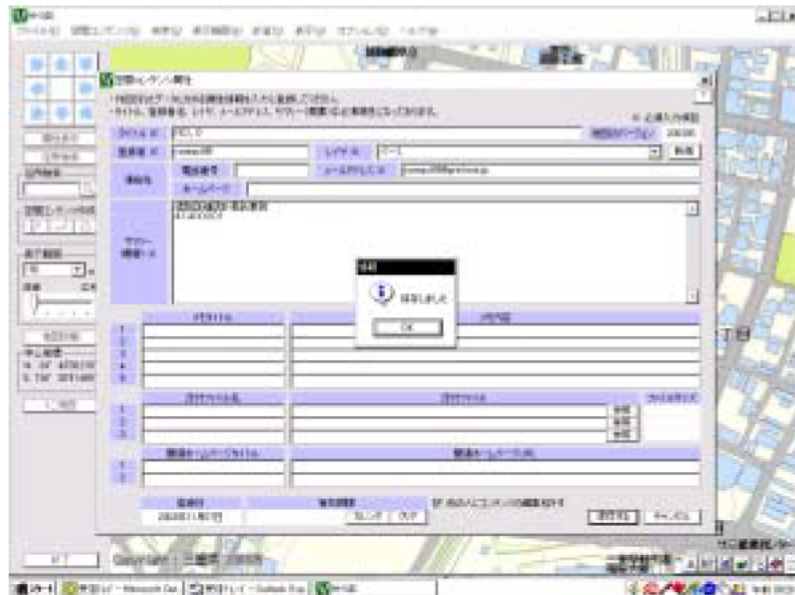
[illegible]

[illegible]

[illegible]

タイトル ※ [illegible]

登録者 ※ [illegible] レイヤ ※ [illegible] 新規

連絡先 電話番号 メールアドレス ※ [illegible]

ホームページ

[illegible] ※

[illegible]

保存しました

OK

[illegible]

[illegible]

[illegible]

登録日 2000年11月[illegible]

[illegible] カレンダ クリア

保存する キャンセル

Copyright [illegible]

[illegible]

スタート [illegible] - Microsoft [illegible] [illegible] - Outlook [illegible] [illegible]

丁目